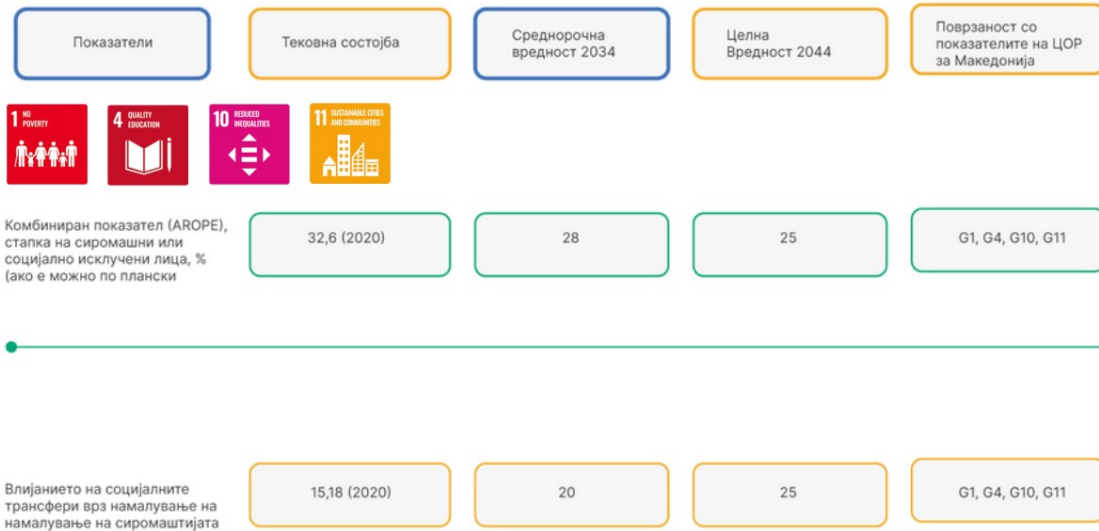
Показатели

Тековна состојба

Среднорочна вредност 2034

Целна Вредност 2044

Поврзаност со показателите на ЦОР за Македонија

1 NO POVERTY

4 QUALITY EDUCATION

10 REDUCED INEQUALITIES

11 SUSTAINABLE CITIES AND COMMUNITIES

Комбиниран показател (AROPE), стапка на сиромашни или социјално исклучени лица, % (ако е можно по плански

32,6 (2020)

28

25

G1, G4, G10, G11

Влијанието на социјалните трансфери врз намалување на намалување на сиромаштијата

15,18 (2020)

20

25

G1, G4, G10, G11